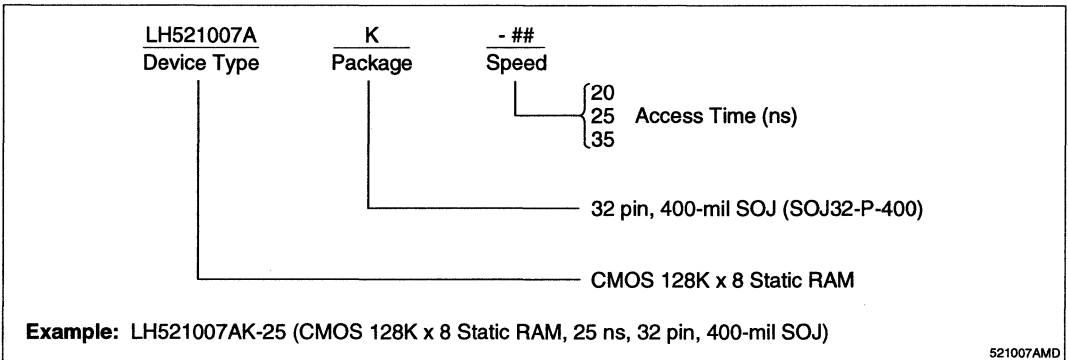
LH521007A
Device Type

K
Package

- ##
Speed

20
25 Access Time (ns)
35

32 pin, 400-mil SOJ (SOJ32-P-400)

CMOS 128K x 8 Static RAM

**Example:** LH521007AK-25 (CMOS 128K x 8 Static RAM, 25 ns, 32 pin, 400-mil SOJ)

521007AMD